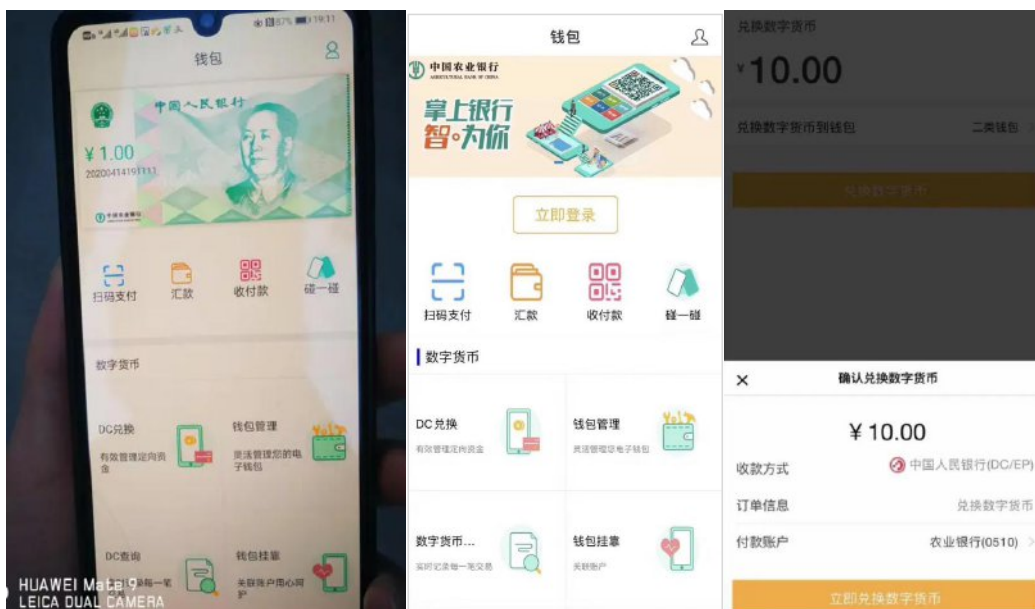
19:11

钱包

中国人民银行

¥1.00
20200414191111

扫码支付
汇款
收付款
碰一碰

数字货币

DC兑换
有效管理定向资金

钱包管理
灵活管理您的电子钱包

DC查询

钱包挂靠
关联账户用心呵护

HUAWEI Mate 9
LEICA DUAL CAMERA

钱包

中国农业银行
AGRICULTURAL BANK OF CHINA

掌上银行
智·为你

立即登录

扫码支付
汇款
收付款
碰一碰

数字货币

DC兑换
有效管理定向资金

钱包管理
灵活管理您电子钱包

数字货币...
实时记录每一笔交易

钱包挂靠
关联账户

兑换数字货币

¥10.00

兑换数字货币到钱包
二类钱包

兑换数字货币

×
确认兑换数字货币

¥10.00

收款方式
中国人民银行(DC/EP)

订单信息
兑换数字货币

付款账户
农业银行(0510)

立即兑换数字货币